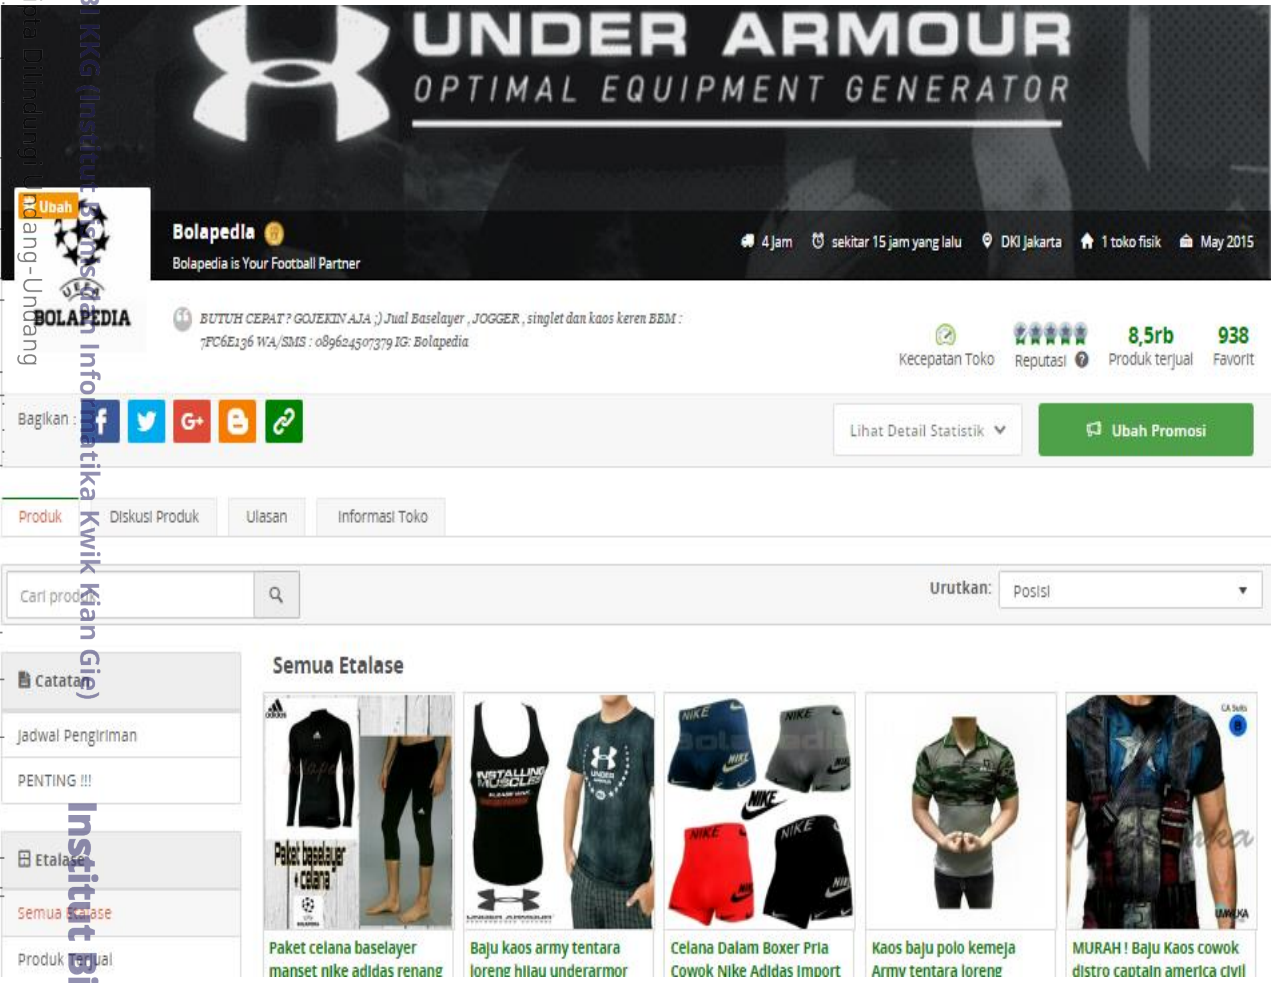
UNDER ARMOUR
OPTIMAL EQUIPMENT GENERATOR

Ubah

BOLAPEDIA

Bolapedia
Bolapedia is Your Football Partner

4 Jam  sekitar 15 jam yang lalu  DKI Jakarta  1 toko fisik  May 2015

BUTUH CEPAT? GOJEKIN AJA ;) Jual Baselayer , JOGGER , singlet dan kaos keren BBM : 7FC6E136 WA/SMS : 089624507379 IG: Bolapedia

Kecepatan Toko  Reputasi  8,5rb Produk terjual  938 Favorit

Bagikan :

Lihat Detail Statistik  Ubah Promosi

Produk  Diskusi Produk  Ulasan  Informasi Toko

Cari produk

Urutkan: Posisi

Catatan
Jadwal Pengiriman
PENTING !!!

Etalase
Semua Etalase
Produk Terjual

Semua Etalase

Paket celana baselayer manset nike adidas renang

Baju kaos army tentara loreng hijau underarmor

Celana Dalam Boxer Pria Cowok Nike Adidas Import

Kaos baju polo kemeja Army tentara loreng

MURAH ! Baju Kaos cowok distro captain america civil

Hak Cipta Dilindungi Undang-Undang
IKKG (Institut Bisnis dan Informatika Kwik Kian Gie)
Institut Bi